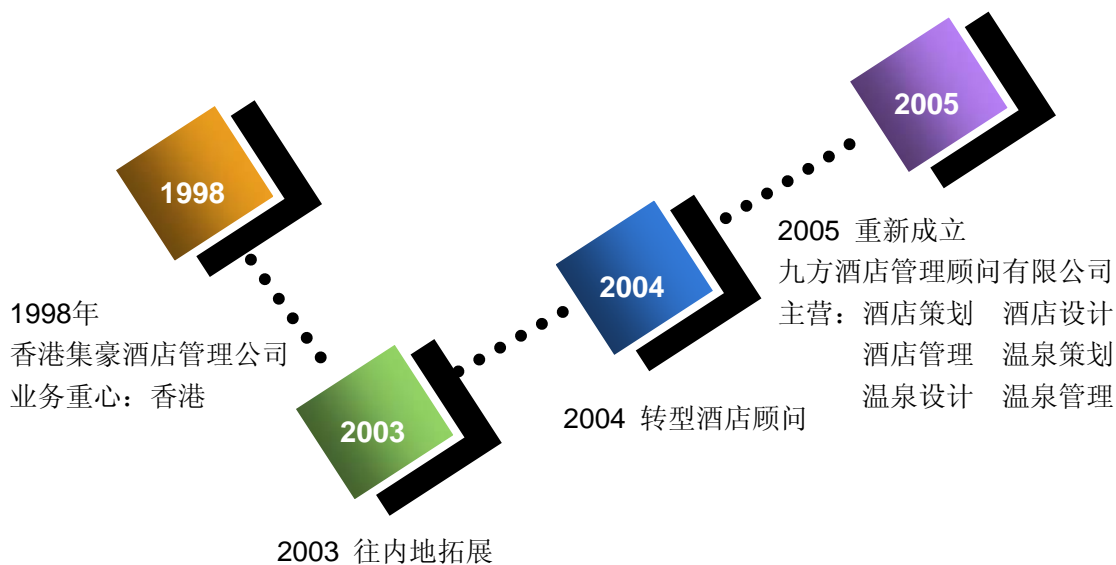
2005

1998

2004

2005 重新成立
九方酒店管理顾问有限公司
主营：酒店策划 酒店设计
酒店管理 温泉策划
温泉设计 温泉管理

1998年
香港集豪酒店管理公司
业务重心：香港

2003

2004 转型酒店顾问

2003 往内地拓展